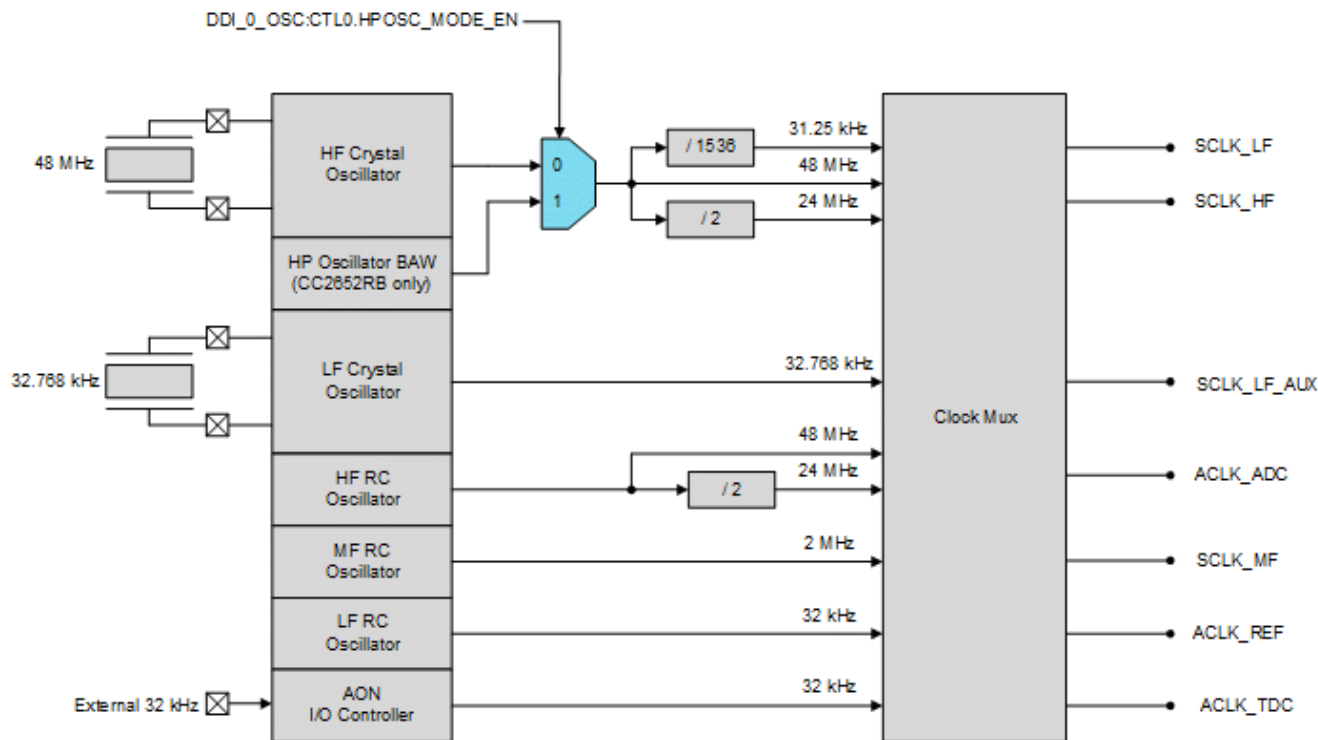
DDI_0_OSC:CTL0.HPOSC_MODE_EN

48 MHz

HF Crystal Oscillator

HP Oscillator BAW (CC2652RB only)

0

1

/ 1536

31.25 kHz

48 MHz

24 MHz

/ 2

32.768 kHz

LF Crystal Oscillator

32.768 kHz

HF RC Oscillator

48 MHz

24 MHz

/ 2

MF RC Oscillator

2 MHz

LF RC Oscillator

32 kHz

External 32 kHz

AON I/O Controller

32 kHz

Clock Mux

SCLK_LF

SCLK_HF

SCLK_LF_AUX

ACLK_ADC

SCLK_MF

ACLK_REF

ACLK_TDC